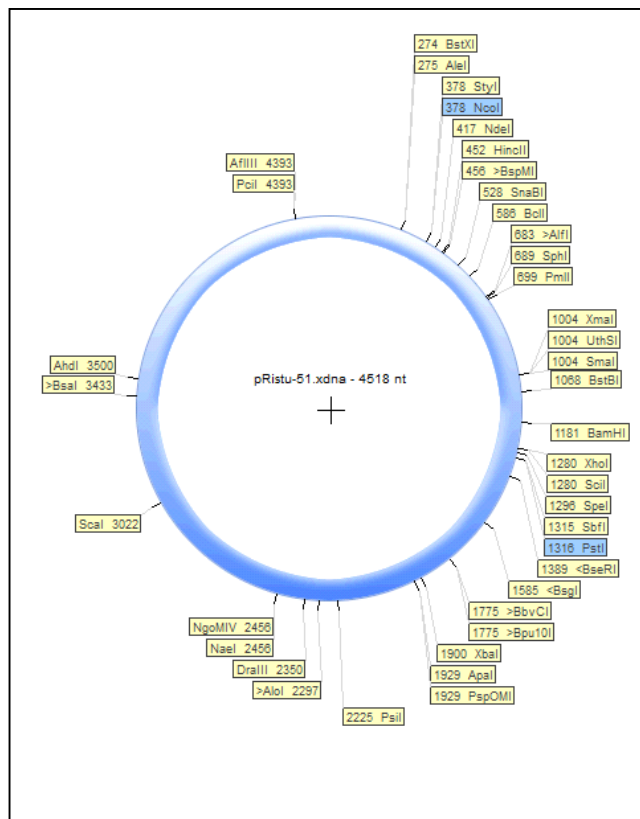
274 BstXI
275 AleI
378 StyI
378 NcoI
417 NdeI
452 HincII
456 >BspMI
528 SnaBI
586 BclI
683 >AlfI
689 SphI
699 PmlI
AfIIII 4393
PciI 4393
1004 XmaI
1004 UthSI
1004 SmaI
1068 BstBI
AhdI 3500
>BsaI 3433
pRistu-51.xdna - 4518 nt
1181 BamHI
1280 XhoI
1280 SciI
1296 SpeI
1315 SbfI
1316 PstI
ScaI 3022
1389 <BseRI
1585 <BsgI
1775 >BbvCI
1775 >Bpu10I
NgoMIV 2456
NaeI 2456
1900 XbaI
DraIII 2350
1929 ApaI
>AloI 2297
1929 PspOMI
2225 PsiI